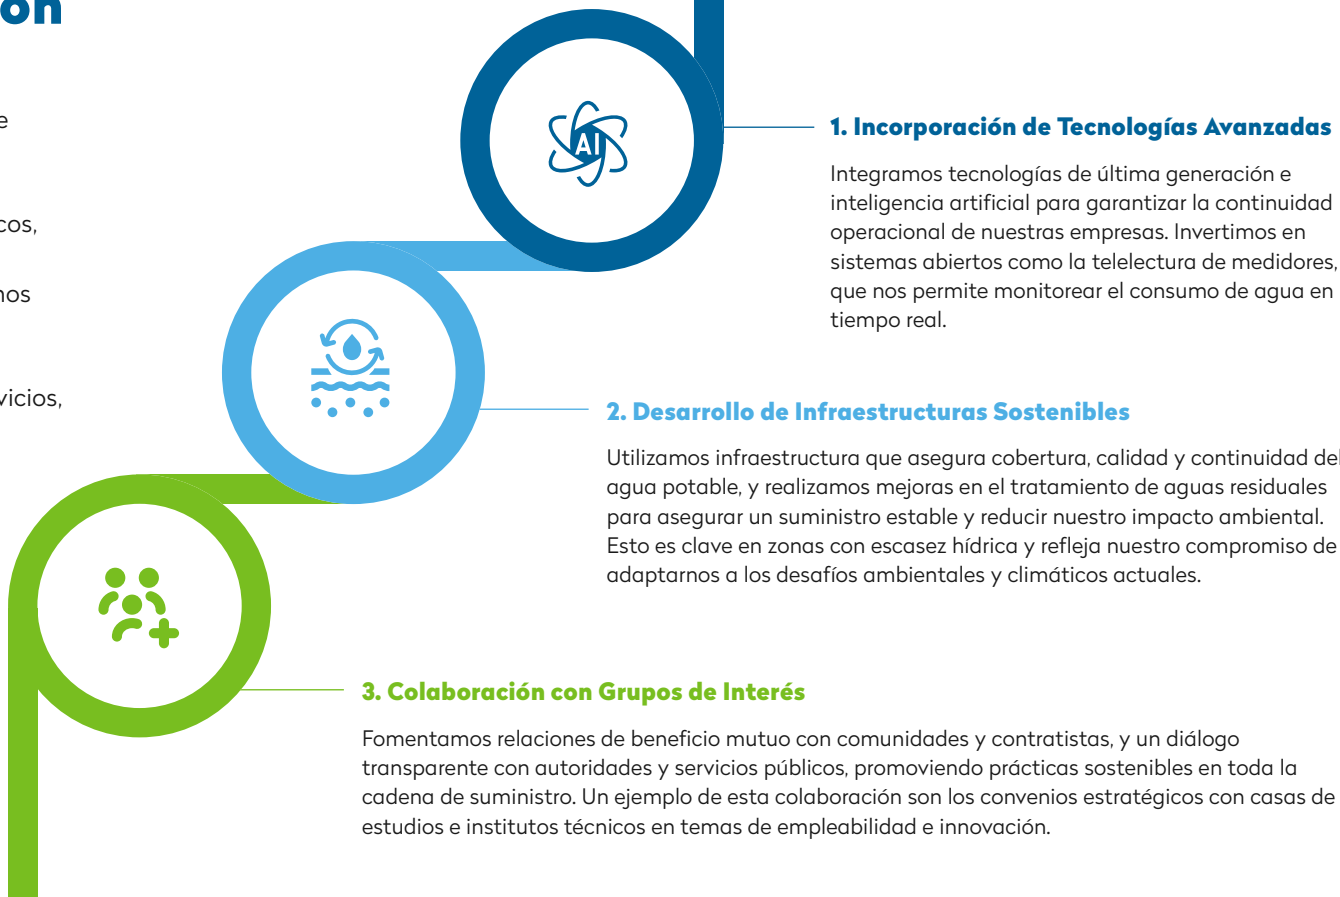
on

e

cos,

nos

vicios,

AI

1. Incorporación de Tecnologías Avanzadas

Integramos tecnologías de última generación e inteligencia artificial para garantizar la continuidad operacional de nuestras empresas. Invertimos en sistemas abiertos como la telelectura de medidores, que nos permite monitorear el consumo de agua en tiempo real.

2. Desarrollo de Infraestructuras Sostenibles

Utilizamos infraestructura que asegura cobertura, calidad y continuidad del agua potable, y realizamos mejoras en el tratamiento de aguas residuales para asegurar un suministro estable y reducir nuestro impacto ambiental. Esto es clave en zonas con escasez hídrica y refleja nuestro compromiso de adaptarnos a los desafíos ambientales y climáticos actuales.

3. Colaboración con Grupos de Interés

Fomentamos relaciones de beneficio mutuo con comunidades y contratistas, y un diálogo transparente con autoridades y servicios públicos, promoviendo prácticas sostenibles en toda la cadena de suministro. Un ejemplo de esta colaboración son los convenios estratégicos con casas de estudios e institutos técnicos en temas de empleabilidad e innovación.